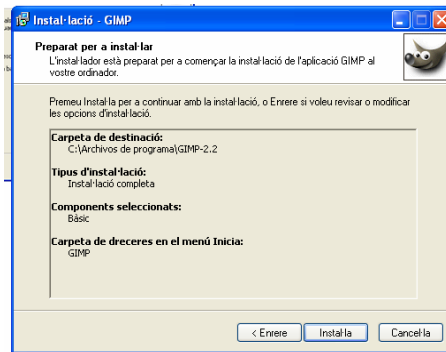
Instal·lació - GIMP

Preparat per a instal·lar
L'instal·lador està preparat per a començar la instal·lació de l'aplicació GIMP al vostre ordinador.

Premeu Instal·la per a continuar amb la instal·lació, o Enrere si voleu revisar o modificar les opcions d'instal·lació.

Carpeta de destinació:
C:\Archivos de programa\GIMP-2.2

Tipus d'instal·lació:
Instal·lació completa

Components seleccionats:
Bàsic

Carpeta de dreceres en el menú Inicia:
GIMP

< Enrere
Instal·la
Cancel·la